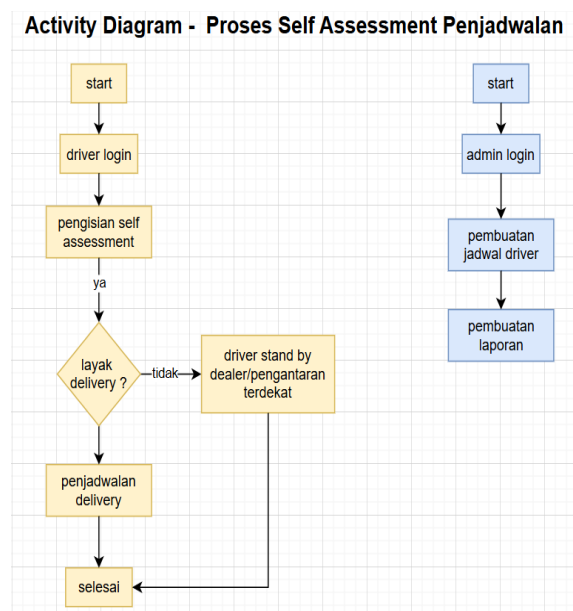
Activity Diagram - Proses Self Assessment Penjadwalan

start

driver login

pengisian self assessment

ya

layak delivery ?

tidak

driver stand by dealer/pengantaran terdekat

penjadwalan delivery

selesai

start

admin login

pembuatan jadwal driver

pembuatan laporan